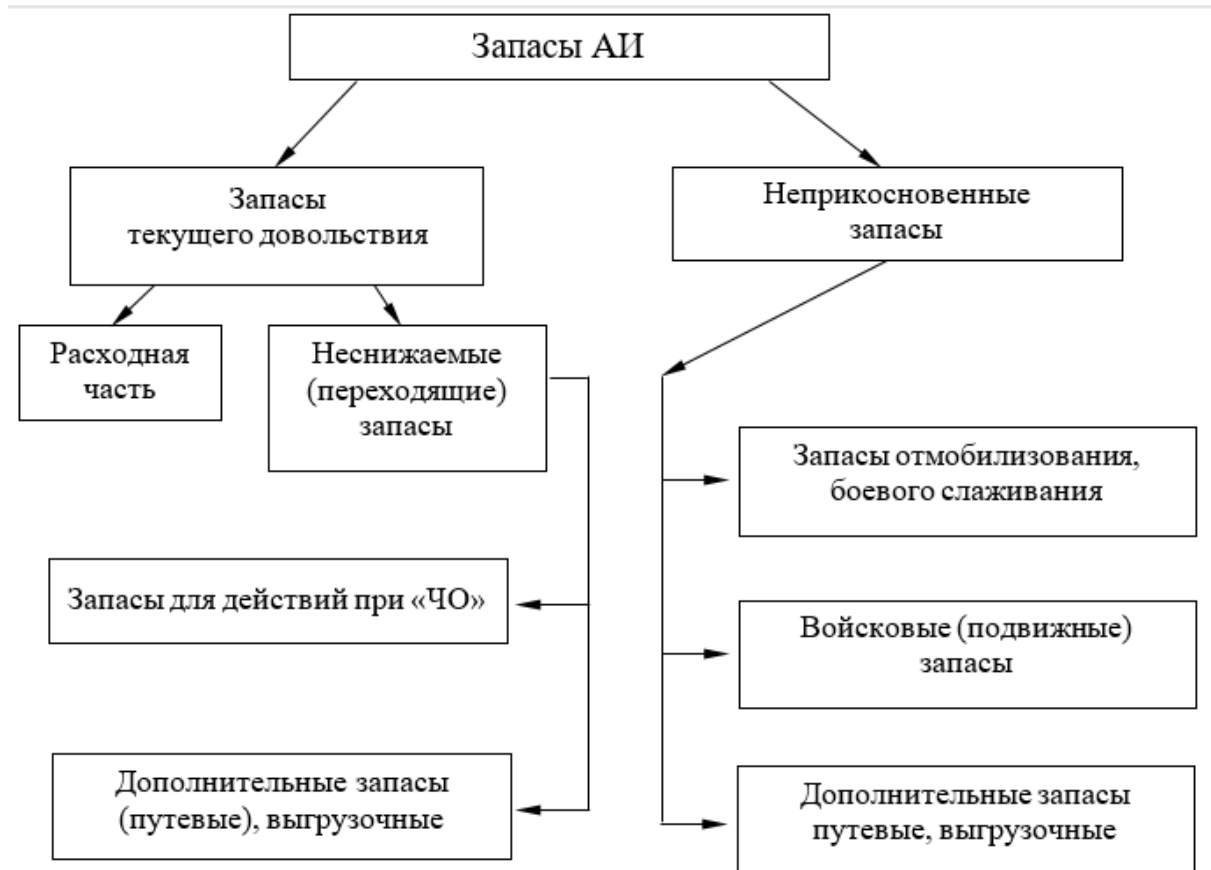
Запасы АИ

Запасы текущего довольствия

Неприкосновенные запасы

Расходная часть

Неснижаемые (переходящие) запасы

Запасы отмобилизования, боевого слаживания

Запасы для действий при «ЧО»

Войсковые (подвижные) запасы

Дополнительные запасы (путевые), выгрузочные

Дополнительные запасы путевые, выгрузочные